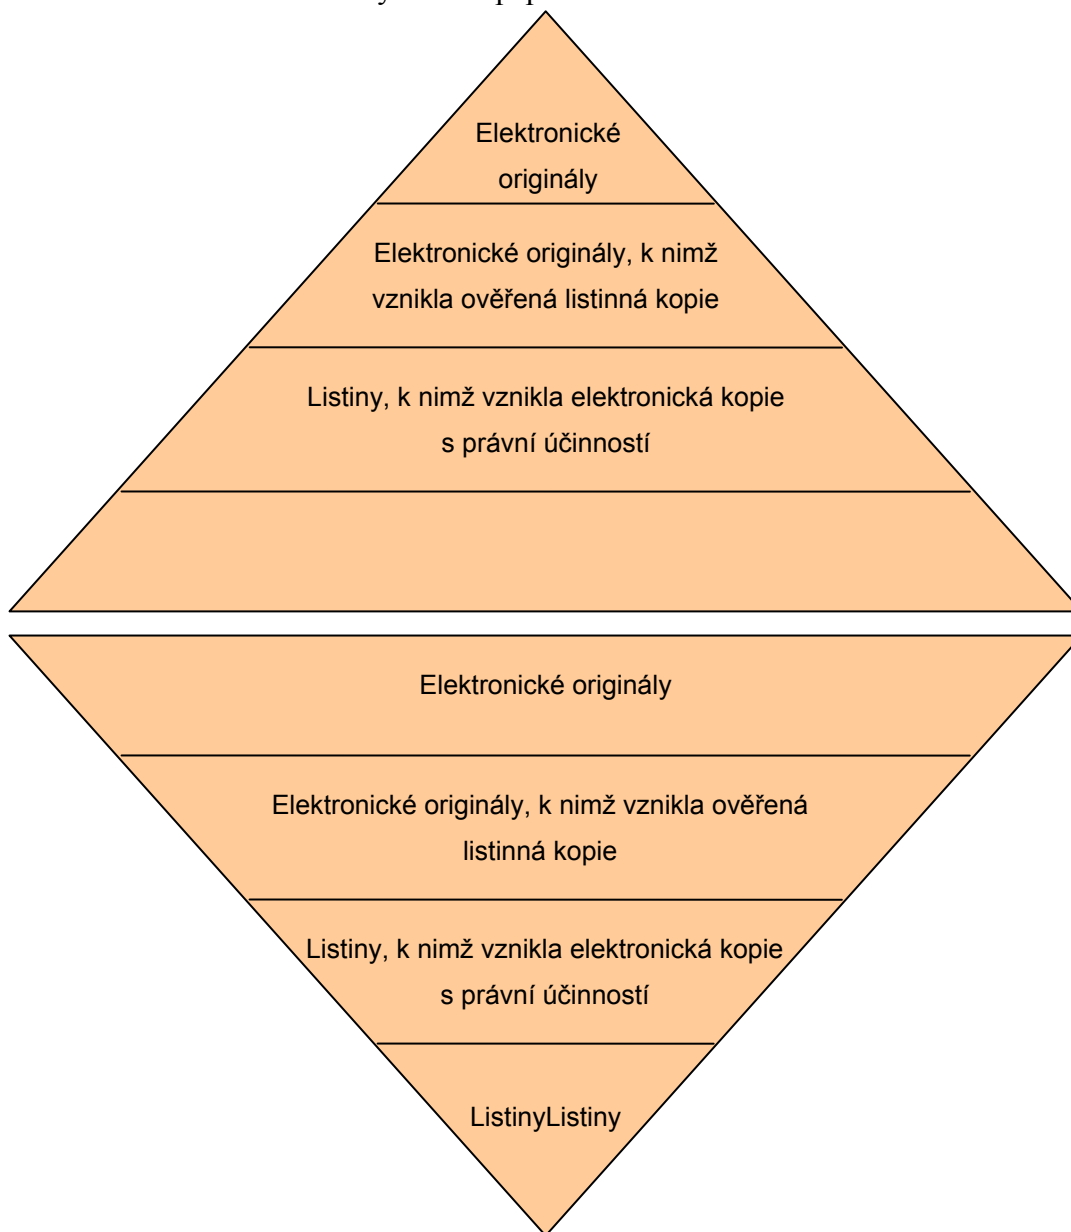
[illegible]

Elektronické originály

Elektronické originály, k nimž vznikla ověřená listinná kopie

Listiny, k nimž vznikla elektronická kopie s právní účinností

Elektronické originály

Elektronické originály, k nimž vznikla ověřená listinná kopie

Listiny, k nimž vznikla elektronická kopie s právní účinností

ListinyListiny